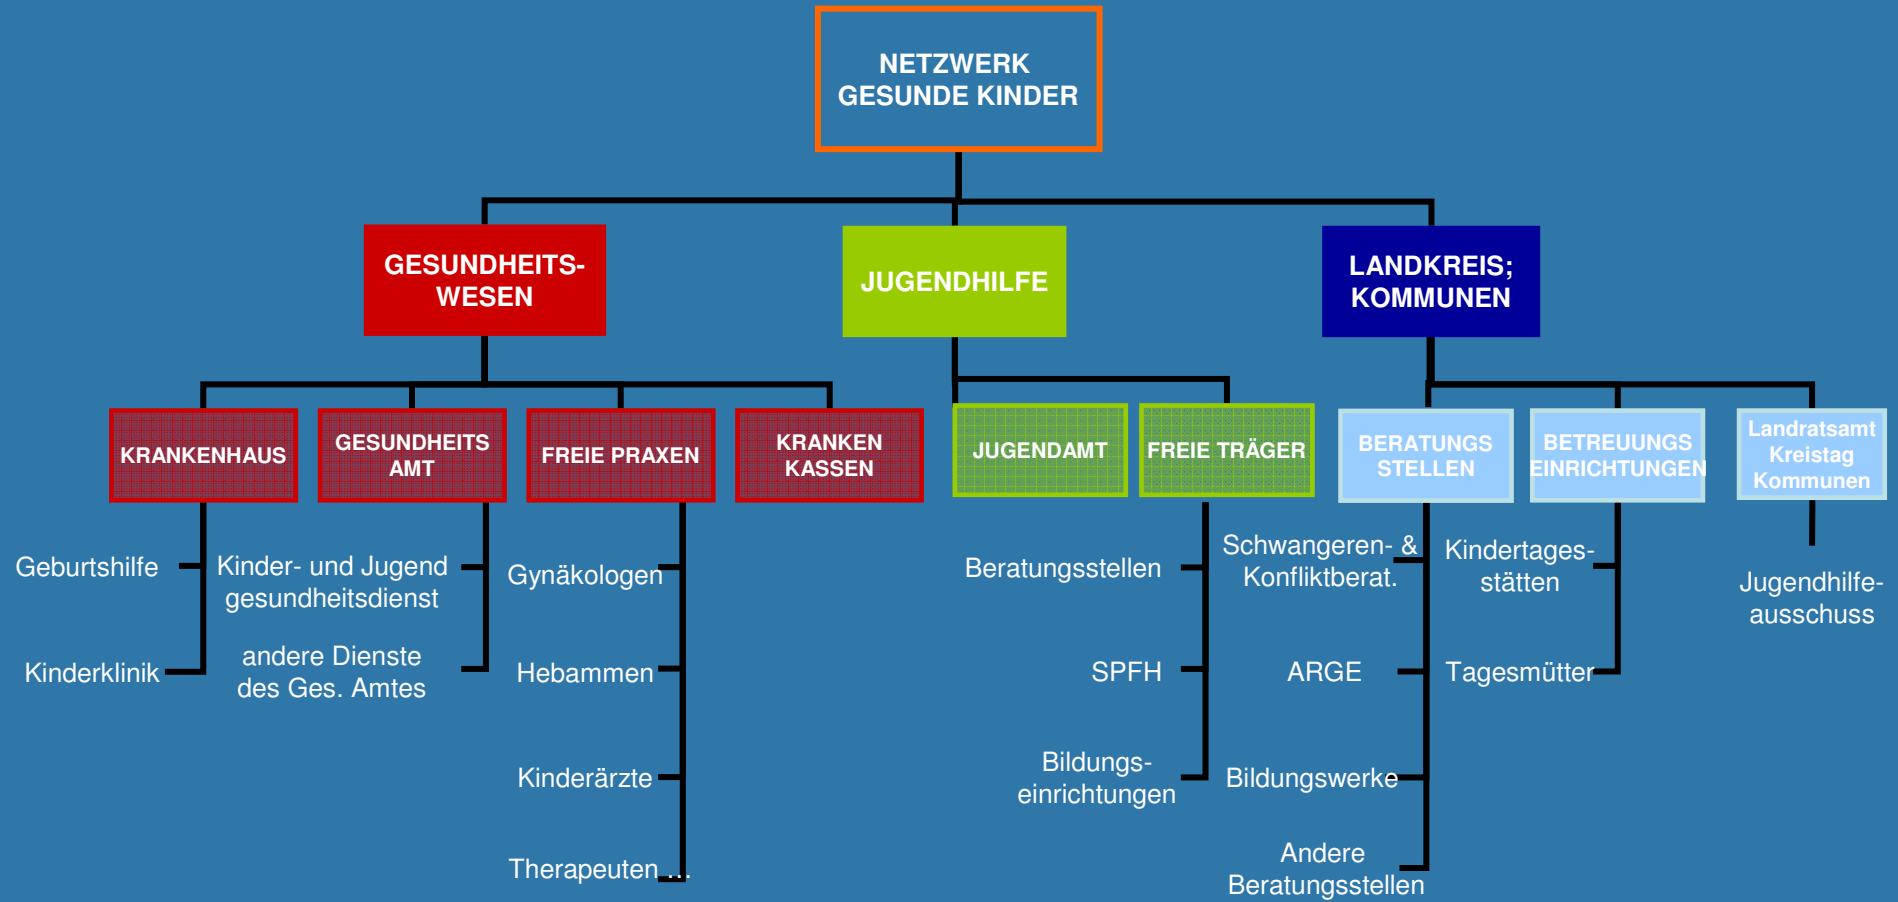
NETZWERK GESUNDE KINDER

GESUNDHEITS-WESEN

JUGENDHILFE

LANDKREIS; KOMMUNEN

KRANKENHAUS

GESUNDHEITS AMT

FREIE PRAXEN

KRANKEN KASSEN

JUGENDAMT

FREIE TRÄGER

BERATUNGS STELLEN

BETREUUNGS EINRICHTUNGEN

Landratsamt Kreistag Kommunen

Geburtshilfe

Kinderklinik

Kinder- und Jugend gesundheitsdienst

andere Dienste des Ges. Amtes

Gynäkologen

Hebammen

Kinderärzte

Therapeuten ...

Beratungsstellen

SPFH

Bildungs-einrichtungen

Schwangeren- & Konfliktberat.

ARGE

Bildungswerke

Andere Beratungsstellen

Kindertages-stätten

Tagesmütter

Jugendhilfe-ausschuss